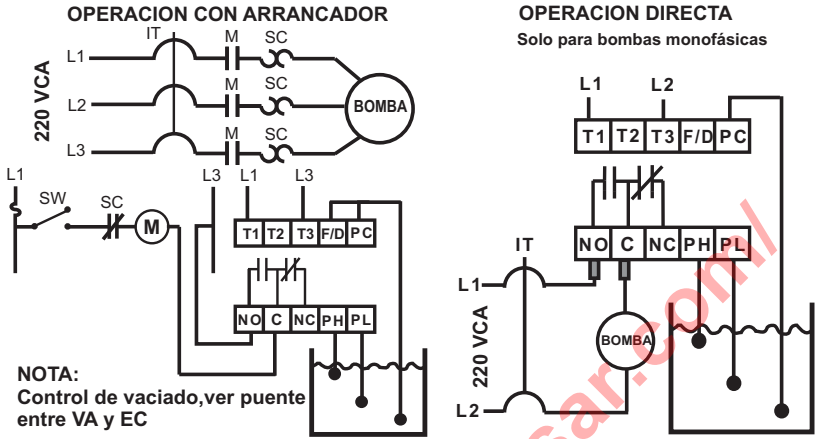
OPERACION CON ARRANCADOR

IT M SC

L1

220 VCA

L2 M SC BOMBA

L3 M SC

L1 SW SC M

L3 L1 L3

T1 T2 T3 F/D PC

NO C NC PH PL

NOTA:
Control de vaciado,ver puente entre VA y EC

OPERACION DIRECTA
Solo para bombas monofásicas

L1 L2

T1 T2 T3 F/D PC

IT NO C NC PH PL

L1

220 VCA

BOMBA

L2

sar.com/